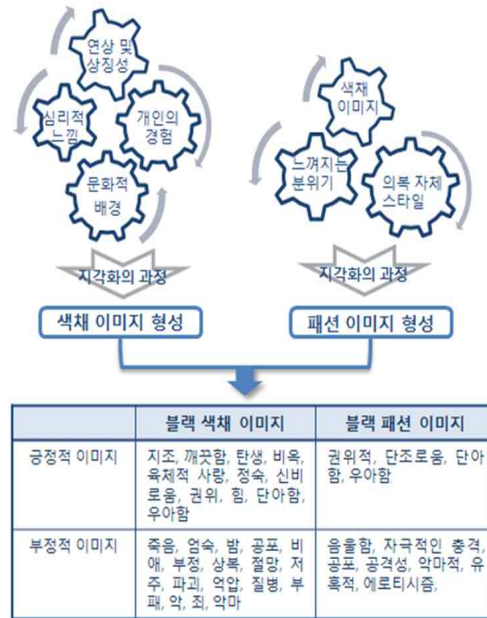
연상 및 상징성

심리적 느낌

개인의 경험

문화적 배경

지각화의 과정

색채 이미지 형성

색채 이미지

느껴지는 분위기

의복 자체 스타일

지각화의 과정

패션 이미지 형성

| | 블랙 색채 이미지 | 블랙 패션 이미지 |
|---|---|---|
| 긍정적 이미지 | 지조, 깨끗함, 탄생, 비옥, 육체적 사랑, 정숙, 신비로움, 권위, 힘, 단아함, 우아함 | 권위적, 단조로움, 단아함, 우아함 |
| 부정적 이미지 | 죽음, 엄숙, 밤, 공포, 비애, 부정, 상복, 절망, 저주, 파괴, 억압, 질병, 부패, 악, 죄, 악마 | 음울함, 자극적인 충격, 공포, 공격성, 악마적, 유혹적, 에로티시즘, |